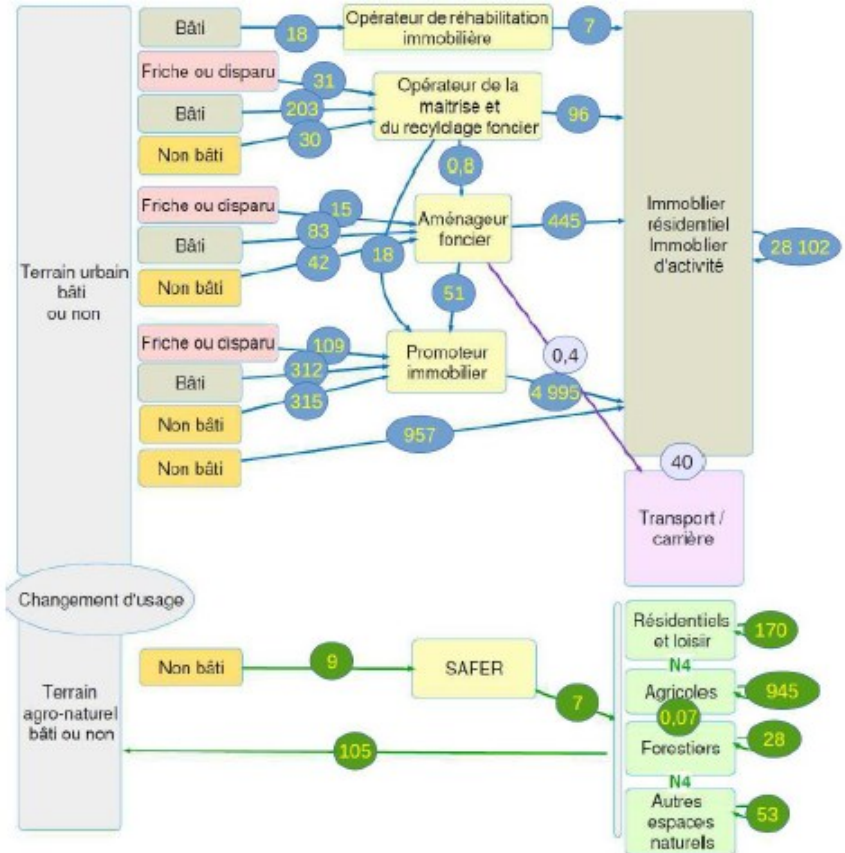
Bâti
18
Opérateur de réhabilitation immobilière
7
Friche ou disparu
31
Opérateur de la maitrise et du recyclage foncier
Bâti
203
96
Non bâti
30
0,8
Friche ou disparu
15
Aménageur foncier
445
Immobilier résidentiel Immoblier d'activité
28 102
Bâti
83
Non bâti
42
18
Terrain urbain bâti ou non
51
Friche ou disparu
109
0,4
Promoteur immobilier
Bâti
312
Non bâti
315
4 995
957
Non bâti
40
Transport / carrière
Changement d'usage
Résidentiels et loisir
170
N4
Non bâti
9
SAFER
Terrain agro-naturel bâti ou non
7
Agricoles
945
0,07
105
Forestiers
28
N4
Autres espaces naturels
53